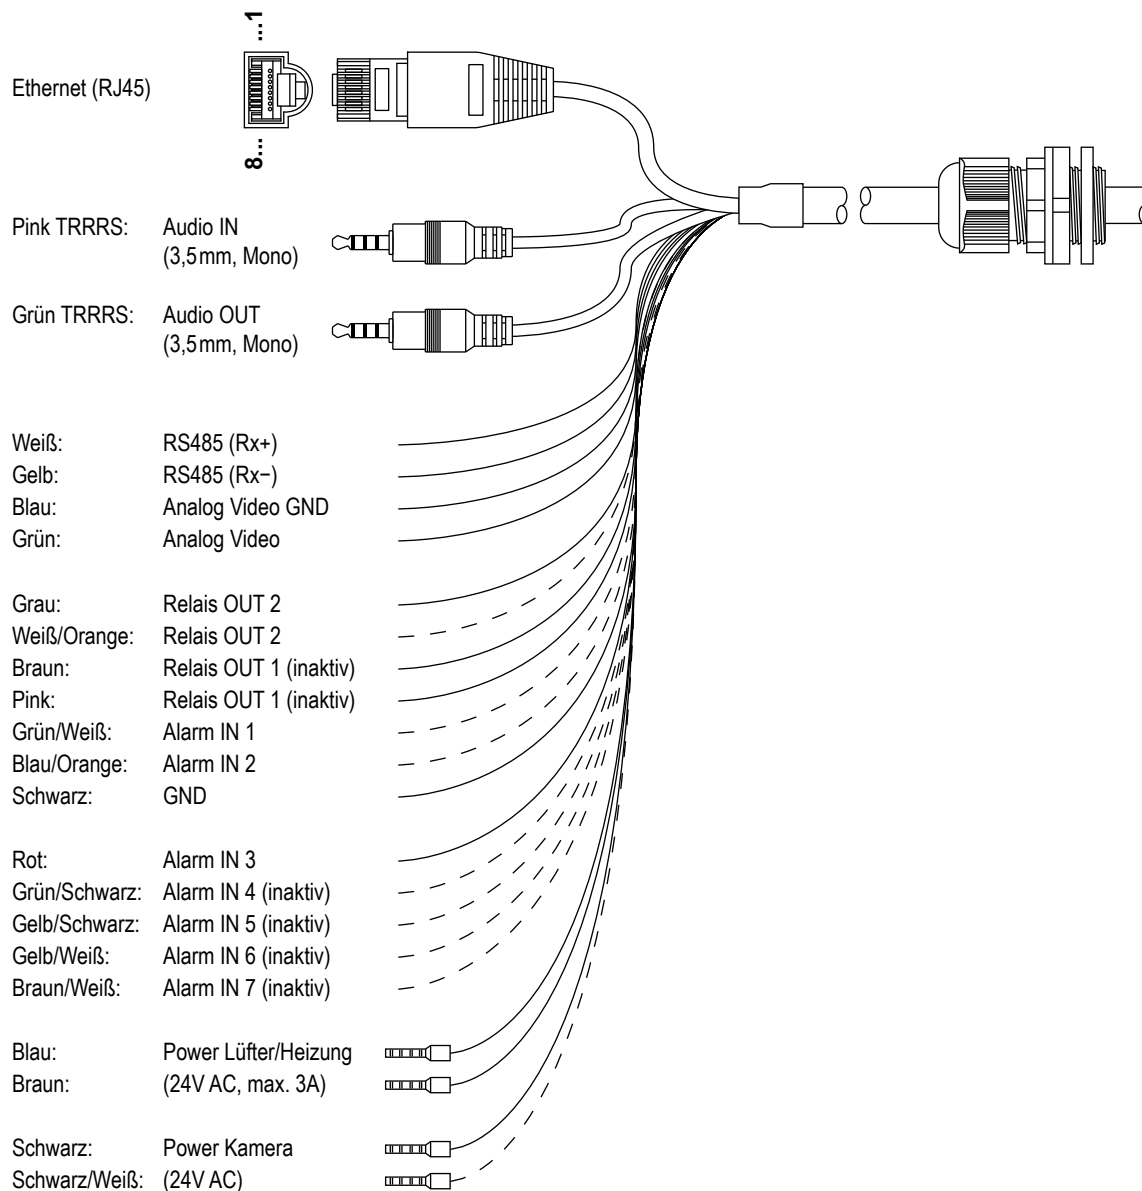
Ethernet (RJ45)

...1

8...

Pink TRRRS: Audio IN (3,5 mm, Mono)

Grün TRRRS: Audio OUT (3,5 mm, Mono)

Weiß: RS485 (Rx+)
Gelb: RS485 (Rx−)
Blau: Analog Video GND
Grün: Analog Video

Grau: Relais OUT 2
Weiß/Orange: Relais OUT 2
Braun: Relais OUT 1 (inaktiv)
Pink: Relais OUT 1 (inaktiv)
Grün/Weiß: Alarm IN 1
Blau/Orange: Alarm IN 2
Schwarz: GND

Rot: Alarm IN 3
Grün/Schwarz: Alarm IN 4 (inaktiv)
Gelb/Schwarz: Alarm IN 5 (inaktiv)
Gelb/Weiß: Alarm IN 6 (inaktiv)
Braun/Weiß: Alarm IN 7 (inaktiv)

Blau: Power Lüfter/Heizung
Braun: (24V AC, max. 3A)

Schwarz: Power Kamera
Schwarz/Weiß: (24V AC)